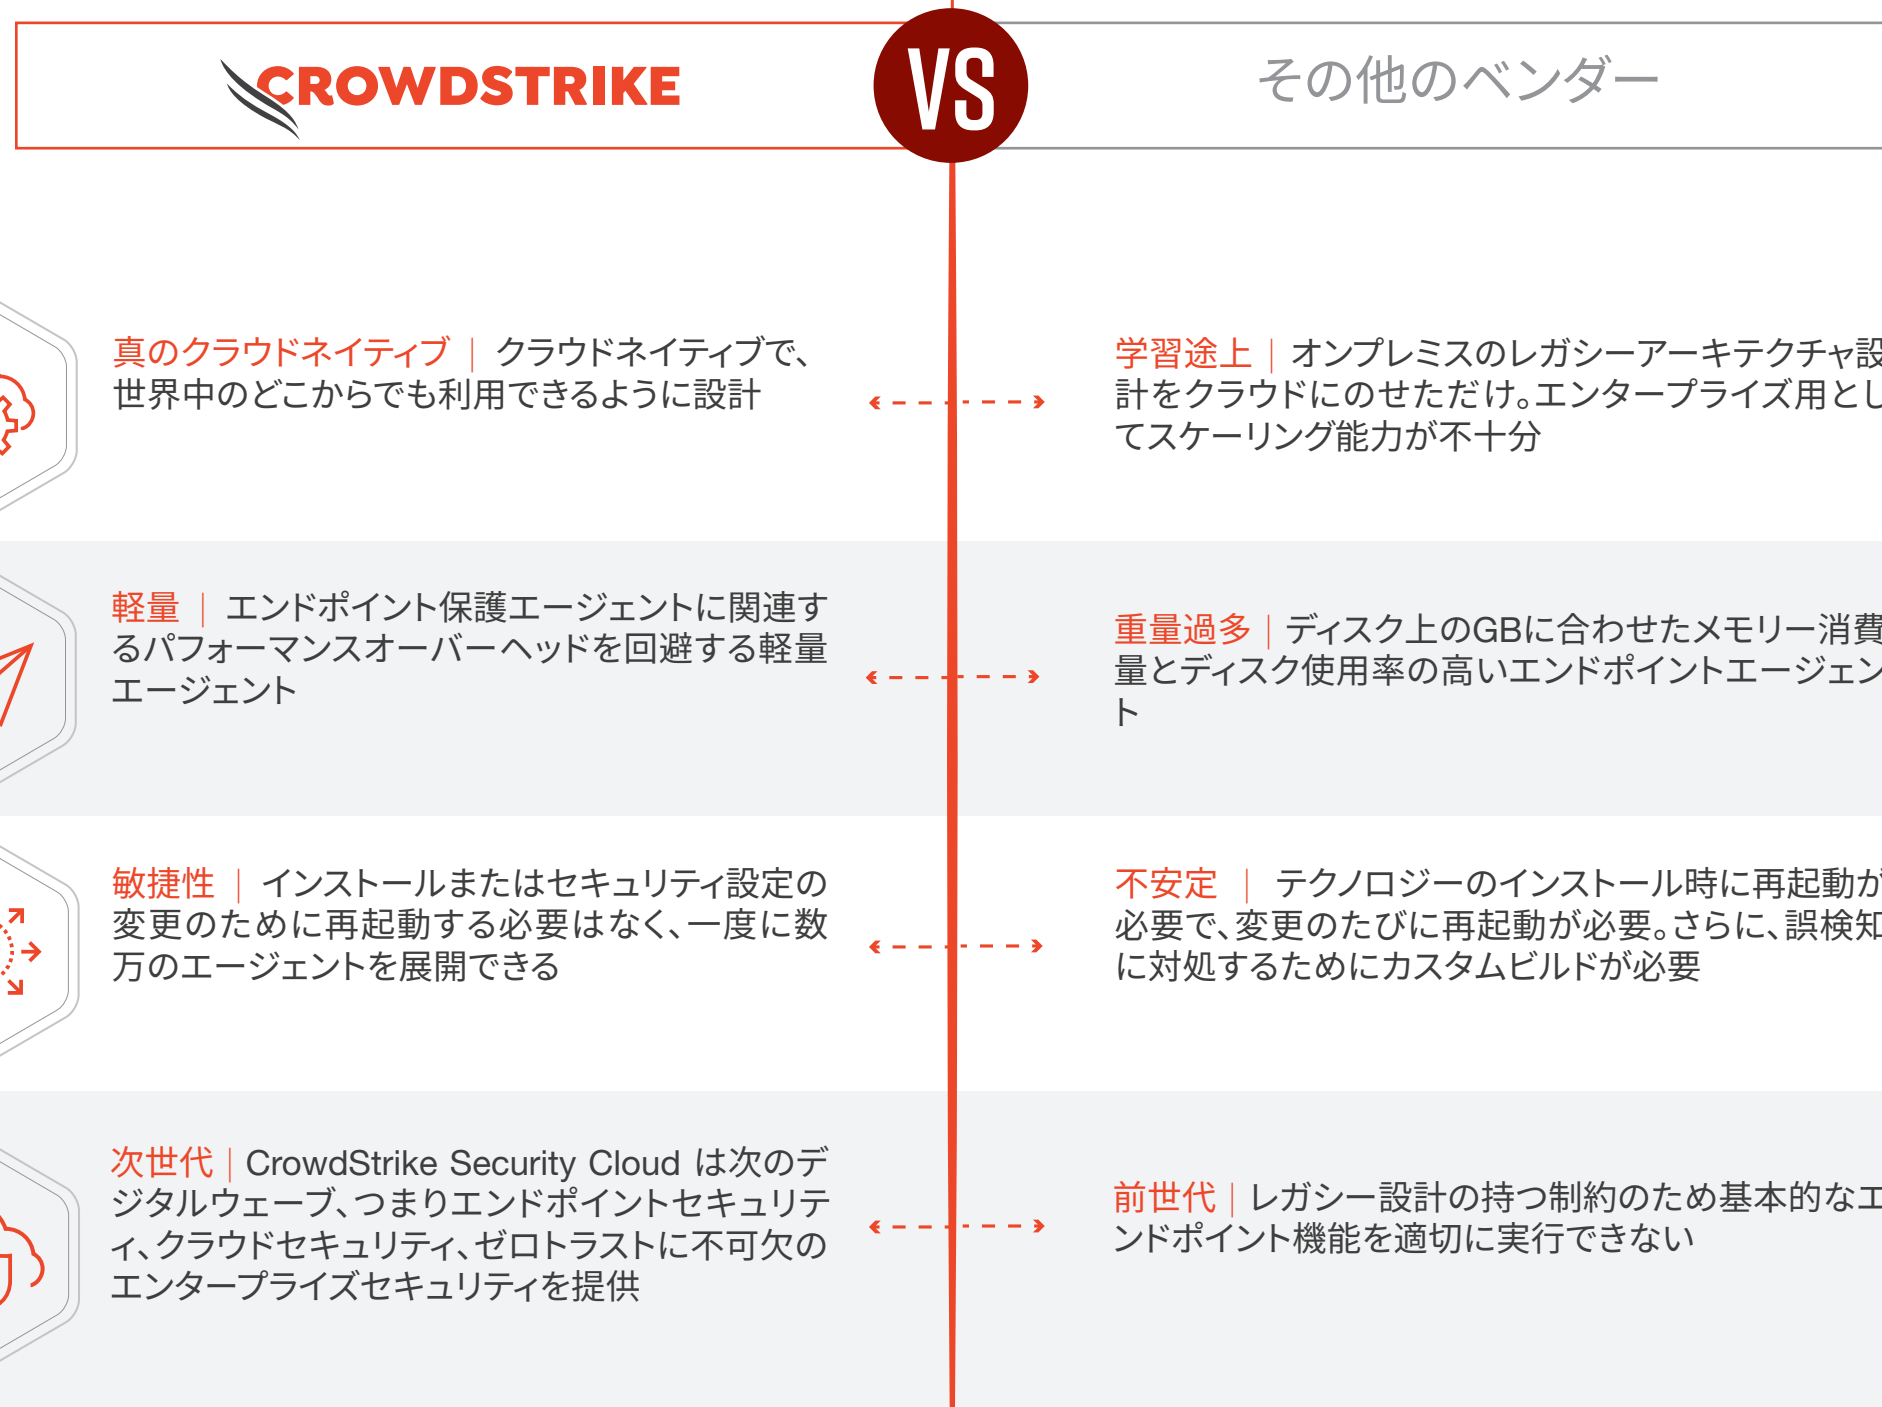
CROWDSTRIKE

VS

その他のベンダー

真のクラウドネイティブ ｜ クラウドネイティブで、世界中のどこからでも利用できるように設計

学習途上 ｜ オンプレミスのレガシーアーキテクチャ設計をクラウドにのせただけ。エンタープライズ用としてスケーリング能力が不十分

軽量 ｜ エンドポイント保護エージェントに関連するパフォーマンスオーバーヘッドを回避する軽量エージェント

重量過多 ｜ ディスク上のGBに合わせたメモリー消費量とディスク使用率の高いエンドポイントエージェント

敏捷性 ｜ インストールまたはセキュリティ設定の変更のために再起動する必要はなく、一度に数万のエージェントを展開できる

不安定 ｜ テクノロジーのインストール時に再起動が必要で、変更のたびに再起動が必要。さらに、誤検知に対処するためにカスタムビルドが必要

次世代 ｜ CrowdStrike Security Cloud は次のデジタルウェーブ、つまりエンドポイントセキュリティ、クラウドセキュリティ、ゼロトラストに不可欠のエンタープライズセキュリティを提供

前世代 ｜ レガシー設計の持つ制約のため基本的なエンドポイント機能を適切に実行できない